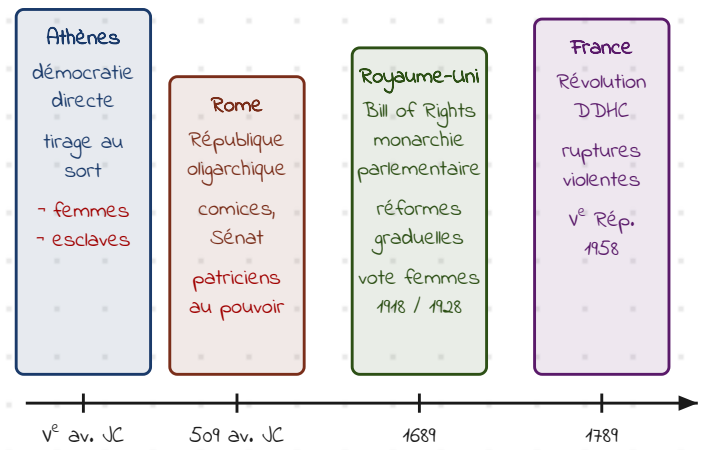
Athènes
démocratie directe
tirage au sort
¬ femmes
¬ esclaves

Rome
République oligarchique
comices, Sénat
patriciens au pouvoir

Royaume-Uni
Bill of Rights
monarchie parlementaire
réformes graduelles
vote femmes
1918 / 1928

France
Révolution
DDHC
ruptures violentes
V$^e$ Rép.
1958

V$^e$ av. JC
509 av. JC
1689
1789